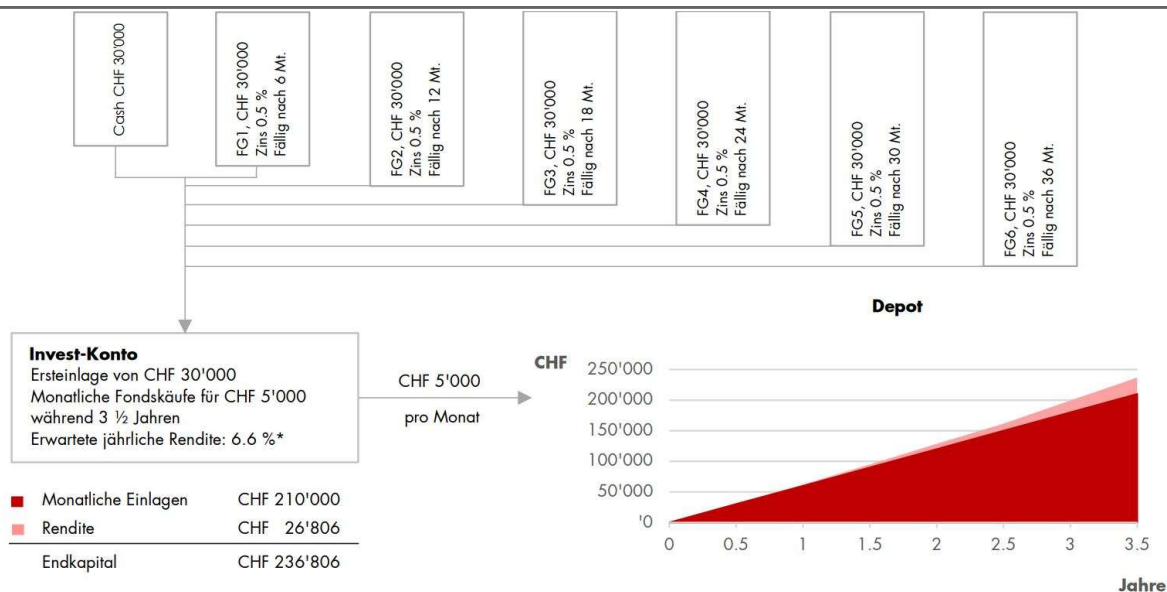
Cash CHF 30'000

FG1, CHF 30'000
Zins 0.5 %
Fällig nach 6 Mt.

FG2, CHF 30'000
Zins 0.5 %
Fällig nach 12 Mt.

FG3, CHF 30'000
Zins 0.5 %
Fällig nach 18 Mt.

FG4, CHF 30'000
Zins 0.5 %
Fällig nach 24 Mt.

FG5, CHF 30'000
Zins 0.5 %
Fällig nach 30 Mt.

FG6, CHF 30'000
Zins 0.5 %
Fällig nach 36 Mt.

Depot

**Invest-Konto**
Ersteinlage von CHF 30'000
Monatliche Fondskäufe für CHF 5'000 während 3 ½ Jahren
Erwartete jährliche Rendite: 6.6 %*

CHF 5'000
pro Monat

| | |
|---|---|
| Monatliche Einlagen | CHF 210'000 |
| Rendite | CHF 26'806 |
| Endkapital | CHF 236'806 |

CHF
250'000
200'000
150'000
100'000
50'000
'0
0 0.5 1 1.5 2 2.5 3 3.5
Jahre